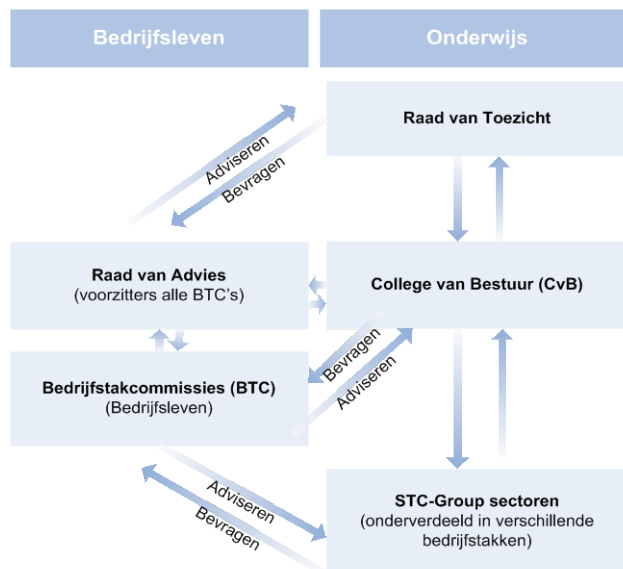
Bedrijfsleven

Onderwijs

Raad van Toezicht

Adviseren

Bevragen

Raad van Advies
(voorzitters alle BTC's)

College van Bestuur (CvB)

Bevragen

Adviseren

Bedrijfstakcommissies (BTC)
(Bedrijfsleven)

Adviseren

Bevragen

STC-Group sectoren
(onderverdeeld in verschillende bedrijfstakken)